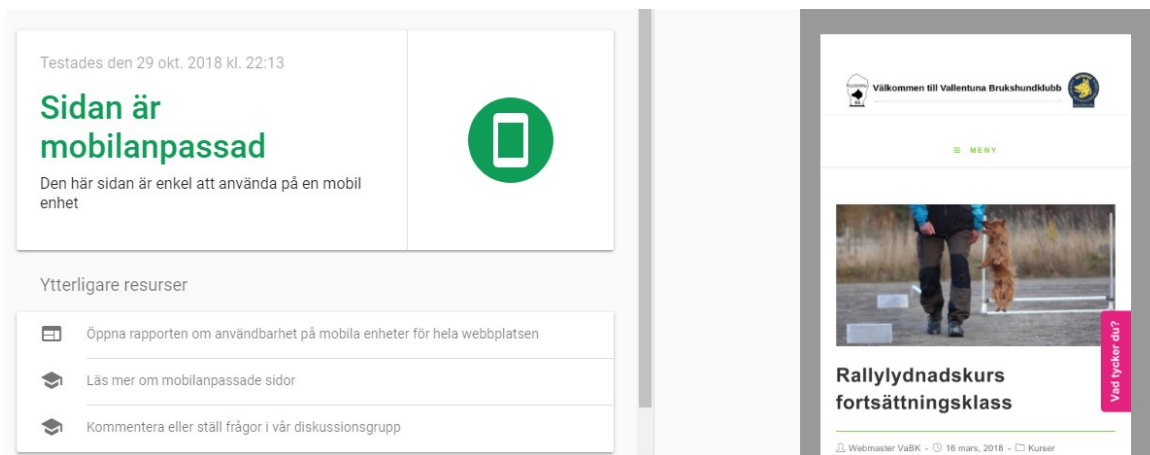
Testades den 29 okt. 2018 kl. 22:13

Sidan är mobilanpassad

Den här sidan är enkel att använda på en mobil enhet

Ytterligare resurser

Öppna rapporten om användbarhet på mobila enheter för hela webbplatsen

Läs mer om mobilanpassade sidor

Kommentera eller ställ frågor i vår diskussionsgrupp

Välkommen till Vallentuna Brukshundklubb

≡ MENY

Rallylydnadskurs fortsättningsklass

Vad tycker du?

Webmaster VaBK - 16 mars, 2018 - Kurser